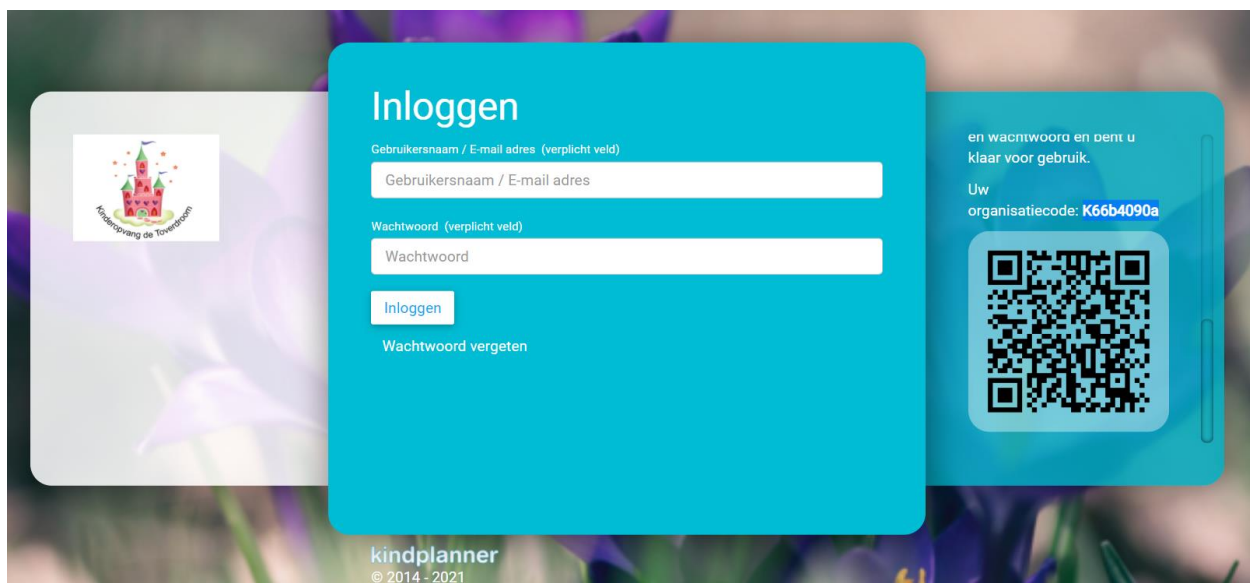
Kinderopvang de Toverdroom

Inloggen

Gebruikersnaam / E-mail adres (verplicht veld)

Gebruikersnaam / E-mail adres

Wachtwoord (verplicht veld)

Wachtwoord

Inloggen

Wachtwoord vergeten

en wachtwoord en bent u klaar voor gebruik.

Uw organisatiecode: K66b4090a

kindplanner
© 2014 - 2021